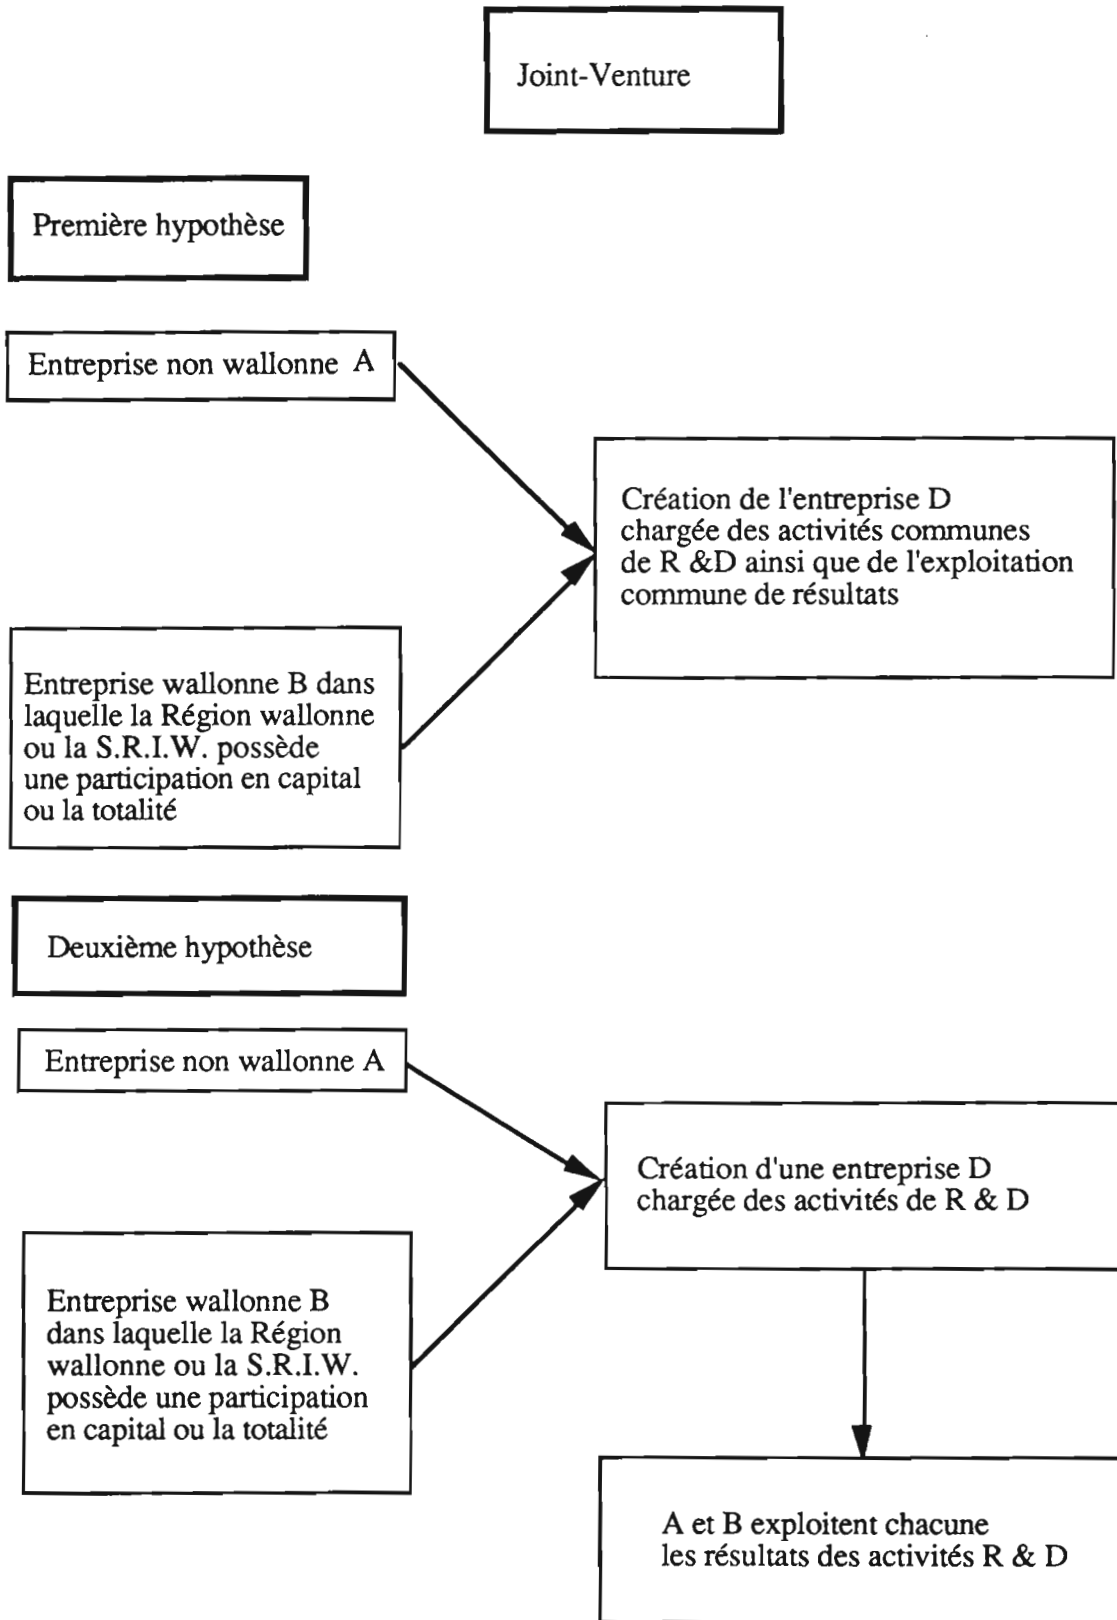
Joint-Venture

Première hypothèse

Entreprise non wallonne A

Création de l'entreprise D chargée des activités communes de R &D ainsi que de l'exploitation commune de résultats

Entreprise wallonne B dans laquelle la Région wallonne ou la S.R.I.W. possède une participation en capital ou la totalité

Deuxième hypothèse

Entreprise non wallonne A

Création d'une entreprise D chargée des activités de R & D

Entreprise wallonne B dans laquelle la Région wallonne ou la S.R.I.W. possède une participation en capital ou la totalité

A et B exploitent chacune les résultats des activités R & D